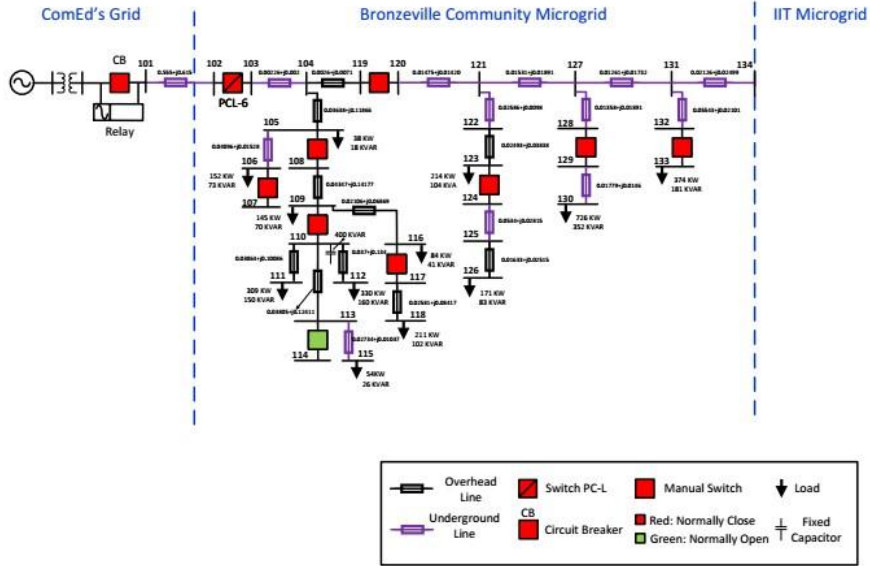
ComEd's Grid

Bronzeville Community Microgrid

IIT Microgrid

CB

101

102

103

104

119

120

121

127

131

134

Relay

PCL-6

0.565+j0.415

0.00226+j0.002

0.0026+j0.0071

0.01475+j0.01620

0.01501+j0.01991

0.01261+j0.01752

0.02136+j0.01999

105

0.03635+j0.11966

38 KW

18 KVAR

0.04896+j0.01528

106

108

152 KW

73 KVAR

107

145 KW

70 KVAR

0.04367+j0.14177

109

0.02106+j0.06849

110

400 KVAR

116

84 KW

41 KVAR

0.04964+j0.10066

0.037+j0.134

111

112

117

309 KW

150 KVAR

330 KW

160 KVAR

0.03581+j0.08417

0.03405+j0.12611

113

118

211 KW

102 KVAR

0.02734+j0.01047

114

115

54KW

26 KVAR

122

0.02566+j0.0096

123

0.02398+j0.03688

214 KW

104 KVA

124

0.0560+j0.02015

125

0.01633+j0.02505

126

171 KW

83 KVAR

128

0.01356+j0.0891

129

0.01779+j0.0166

130

726 KW

352 KVAR

132

0.05543+j0.02101

133

374 KW

181 KVAR

Overhead Line

Underground Line

Switch PC-L

CB

Circuit Breaker

Manual Switch

Red: Normally Close

Green: Normally Open

Load

Fixed Capacitor